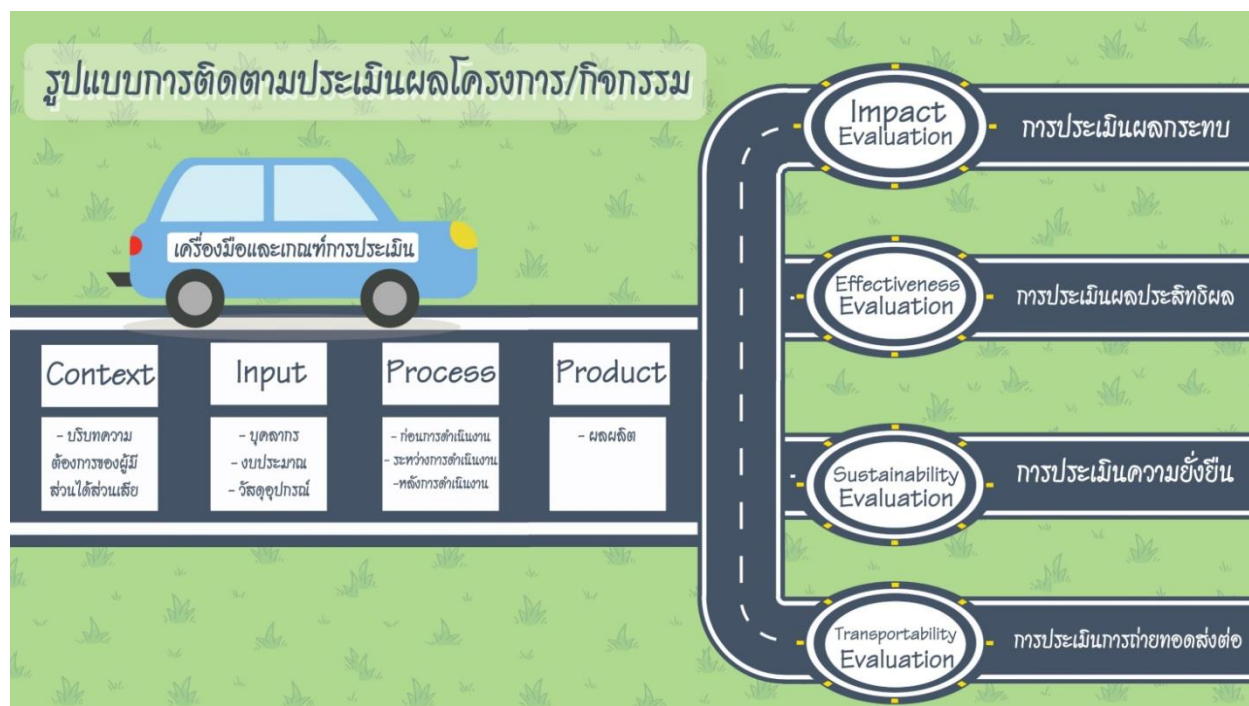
รูปแบบการติดตามประเมินผลโครงการ/กิจกรรม

เครื่องมือและเกณฑ์การประเมิน

Context

- บริบทความต้องการของผู้มีส่วนได้ส่วนเสีย

Input

- บุคลากร
- งบประมาณ
- วัสดุอุปกรณ์

Process

- ก่อนการดำเนินงาน
- ระหว่างการดำเนินงาน
-หลังการดำเนินงาน

Product

- ผลผลิต

Impact Evaluation

การประเมินผลกระทบ

Effectiveness Evaluation

การประเมินผลประสิทธิผล

Sustainability Evaluation

การประเมินความยั่งยืน

Transportability Evaluation

การประเมินการถ่ายทอดส่งต่อ